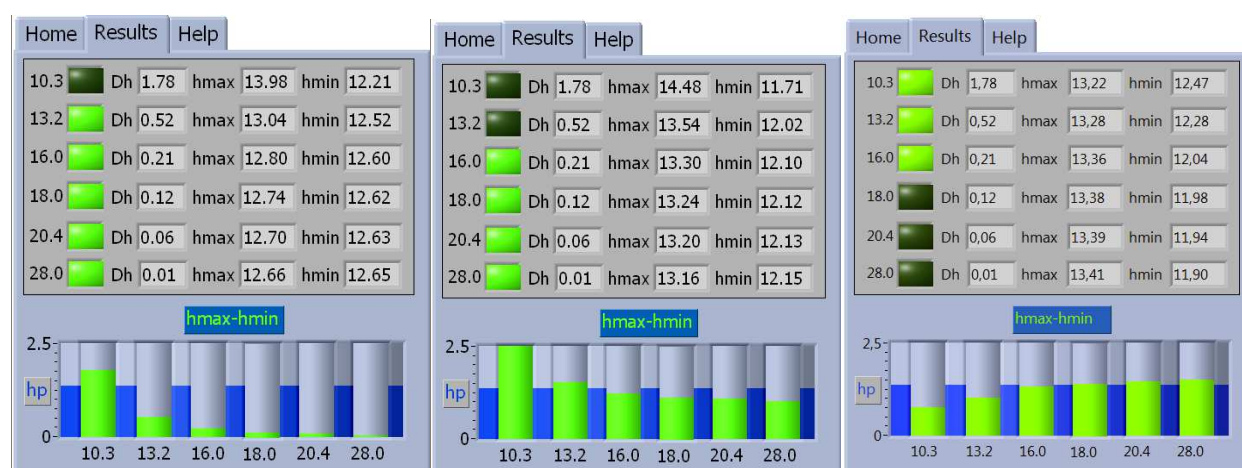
Home Results Help

| | | | | | | |
|---|---|---|---|---|---|---|
| 10.3 | Dh | 1.78 | hmax | 13.98 | hmin | 12.21 |
| 13.2 | Dh | 0.52 | hmax | 13.04 | hmin | 12.52 |
| 16.0 | Dh | 0.21 | hmax | 12.80 | hmin | 12.60 |
| 18.0 | Dh | 0.12 | hmax | 12.74 | hmin | 12.62 |
| 20.4 | Dh | 0.06 | hmax | 12.70 | hmin | 12.63 |
| 28.0 | Dh | 0.01 | hmax | 12.66 | hmin | 12.65 |

hmax-hmin

2.5 hp 0 10.3 13.2 16.0 18.0 20.4 28.0

Home Results Help

| | | | | | | |
|---|---|---|---|---|---|---|
| 10.3 | Dh | 1.78 | hmax | 14.48 | hmin | 11.71 |
| 13.2 | Dh | 0.52 | hmax | 13.54 | hmin | 12.02 |
| 16.0 | Dh | 0.21 | hmax | 13.30 | hmin | 12.10 |
| 18.0 | Dh | 0.12 | hmax | 13.24 | hmin | 12.12 |
| 20.4 | Dh | 0.06 | hmax | 13.20 | hmin | 12.13 |
| 28.0 | Dh | 0.01 | hmax | 13.16 | hmin | 12.15 |

hmax-hmin

2.5 hp 0 10.3 13.2 16.0 18.0 20.4 28.0

Home Results Help

| | | | | | | |
|---|---|---|---|---|---|---|
| 10.3 | Dh | 1,78 | hmax | 13,22 | hmin | 12,47 |
| 13.2 | Dh | 0,52 | hmax | 13,28 | hmin | 12,28 |
| 16.0 | Dh | 0,21 | hmax | 13,36 | hmin | 12,04 |
| 18.0 | Dh | 0,12 | hmax | 13,38 | hmin | 11,98 |
| 20.4 | Dh | 0,06 | hmax | 13,39 | hmin | 11,94 |
| 28.0 | Dh | 0,01 | hmax | 13,41 | hmin | 11,90 |

hmax-hmin

2.5 hp 0 10.3 13.2 16.0 18.0 20.4 28.0